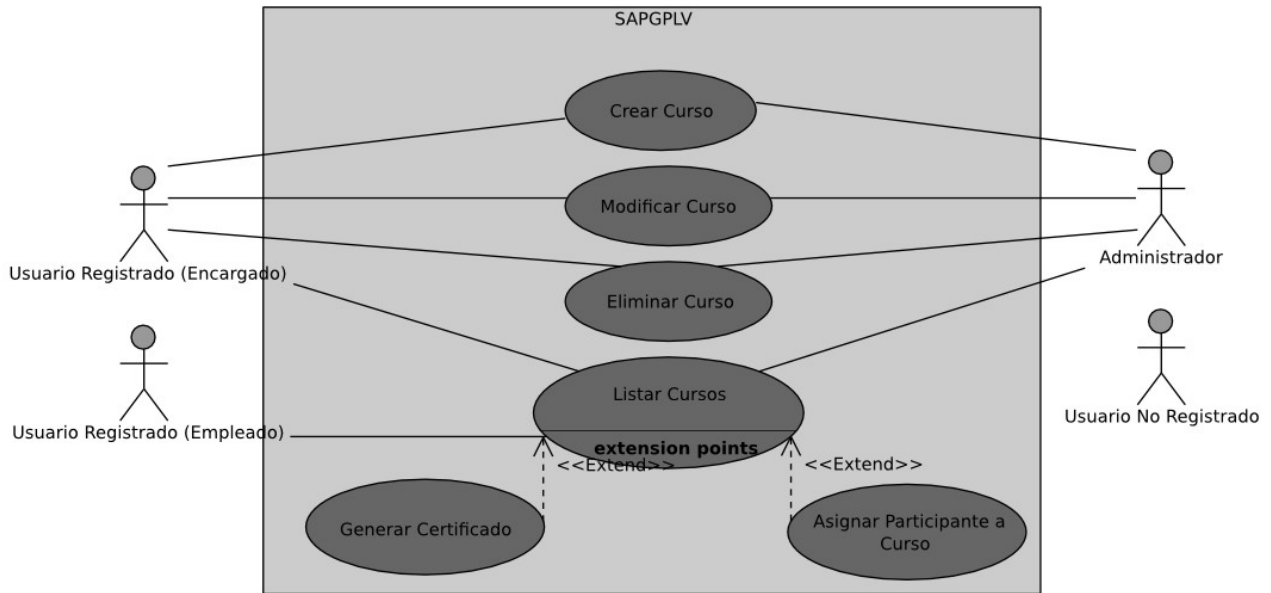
SAPGPLV

Crear Curso

Modificar Curso

Eliminar Curso

Listar Cursos

extension points

Usuario Registrado (Encargado)

Administrador

Usuario Registrado (Empleado)

Usuario No Registrado

<<Extend>>

<<Extend>>

Generar Certificado

Asignar Participante a Curso